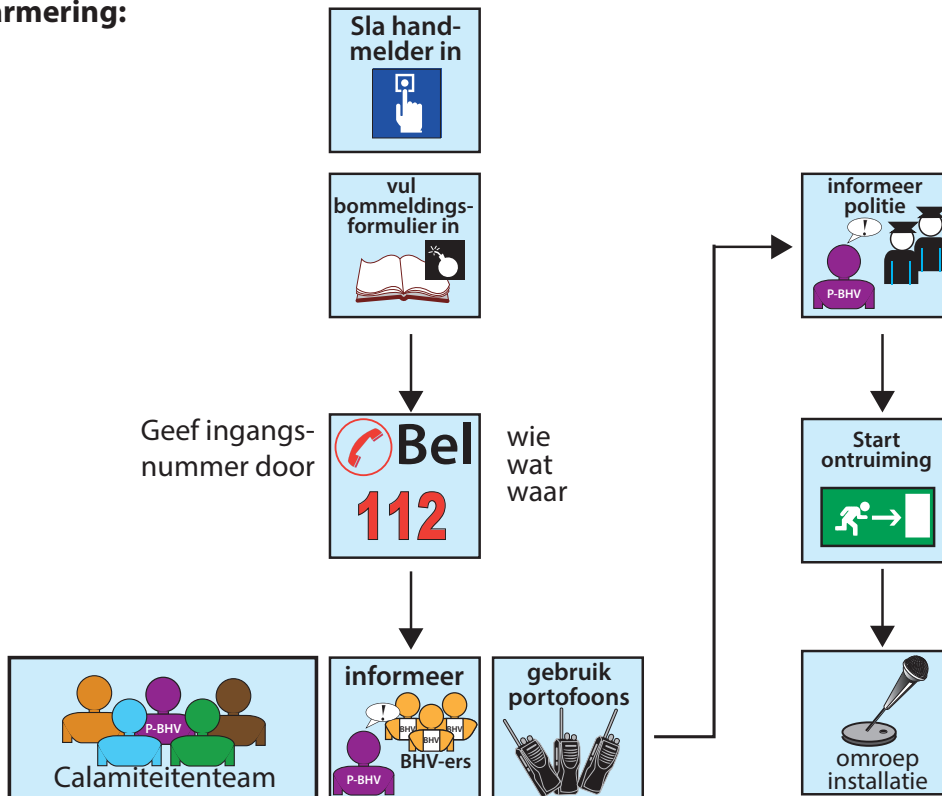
armering:

Sla handmelder in

vul bommeldingsformulier in

Geef ingangsnummer door

Bel 112

wie
wat
waar

Calamiteitenteam

P-BHV

informeer

BHV BHV BHV

BHV-ers

P-BHV

gebruik portofoons

informeer politie

P-BHV

Start ontruiming

omroep installatie